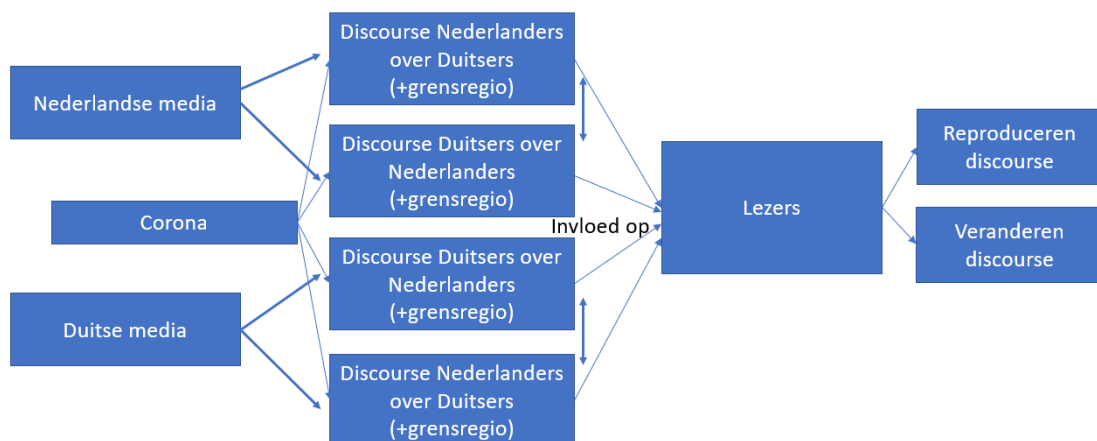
Nederlandse media

Corona

Duitse media

Discourse Nederlanders over Duitsers (+grensregio)

Discourse Duitsers over Nederlanders (+grensregio)

Discourse Duitsers over Nederlanders (+grensregio)

Discourse Nederlanders over Duitsers (+grensregio)

Invloed op

Lezers

Reproduceren discourse

Veranderen discourse